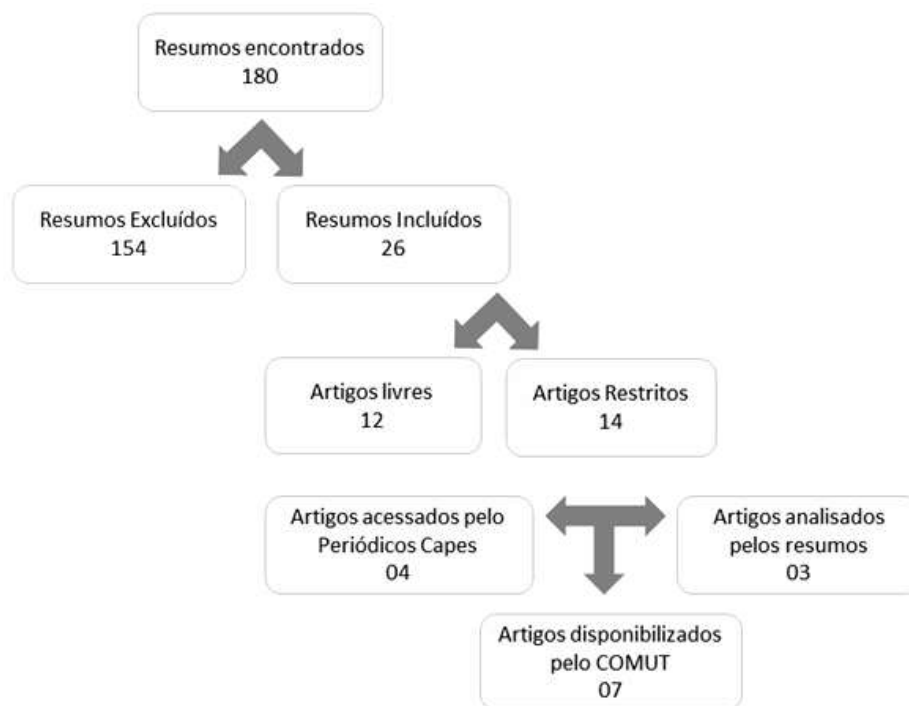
Resumos encontrados
180

Resumos Excluídos
154

Resumos Incluídos
26

Artigos livres
12

Artigos Restritos
14

Artigos acessados pelo Periódicos Capes
04

Artigos analisados pelos resumos
03

Artigos disponibilizados pelo COMUT
07